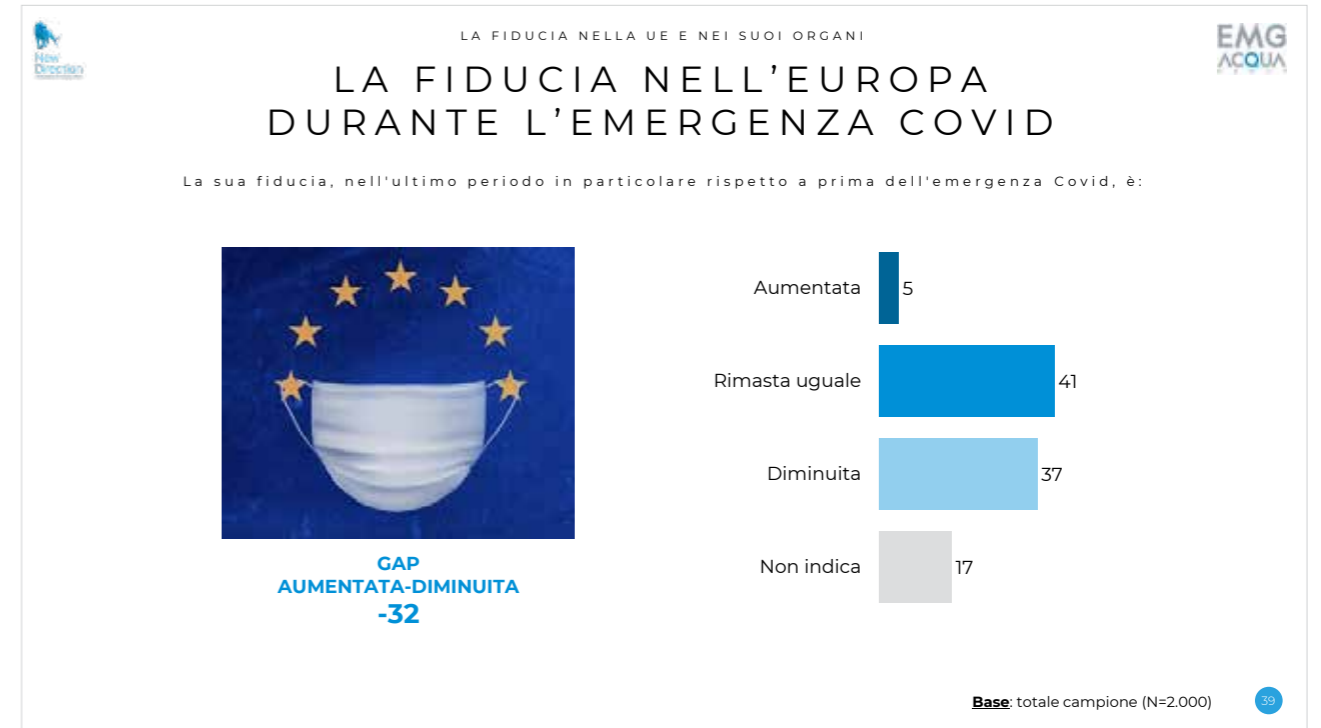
New Direction

LA FIDUCIA NELLA UE E NEI SUOI ORGANI

EMG ACQUA

LA FIDUCIA NELL'EUROPA DURANTE L'EMERGENZA COVID

La sua fiducia, nell'ultimo periodo in particolare rispetto a prima dell'emergenza Covid, è:

GAP
AUMENTATA-DIMINUITA
-32

Aumentata 5
Rimasta uguale 41
Diminuita 37
Non indica 17

Base: totale campione (N=2.000)

39